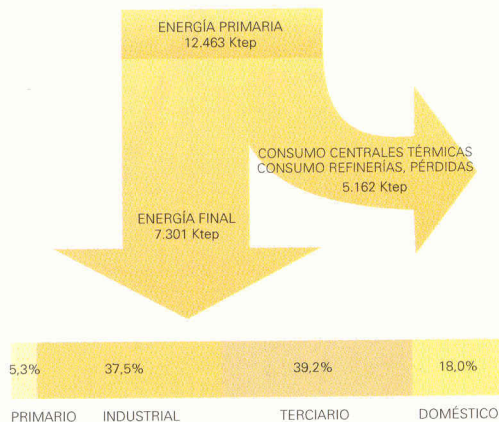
ENERGÍA PRIMARIA
12.463 Ktep

CONSUMO CENTRALES TÉRMICAS
CONSUMO REFINERÍAS, PÉRDIDAS
5.162 Ktep

ENERGÍA FINAL
7.301 Ktep

| 5,3% | 37,5% | 39,2% | 18,0% |
|---|---|---|---|
| PRIMARIO | INDUSTRIAL | TERCIARIO | DOMÉSTICO |